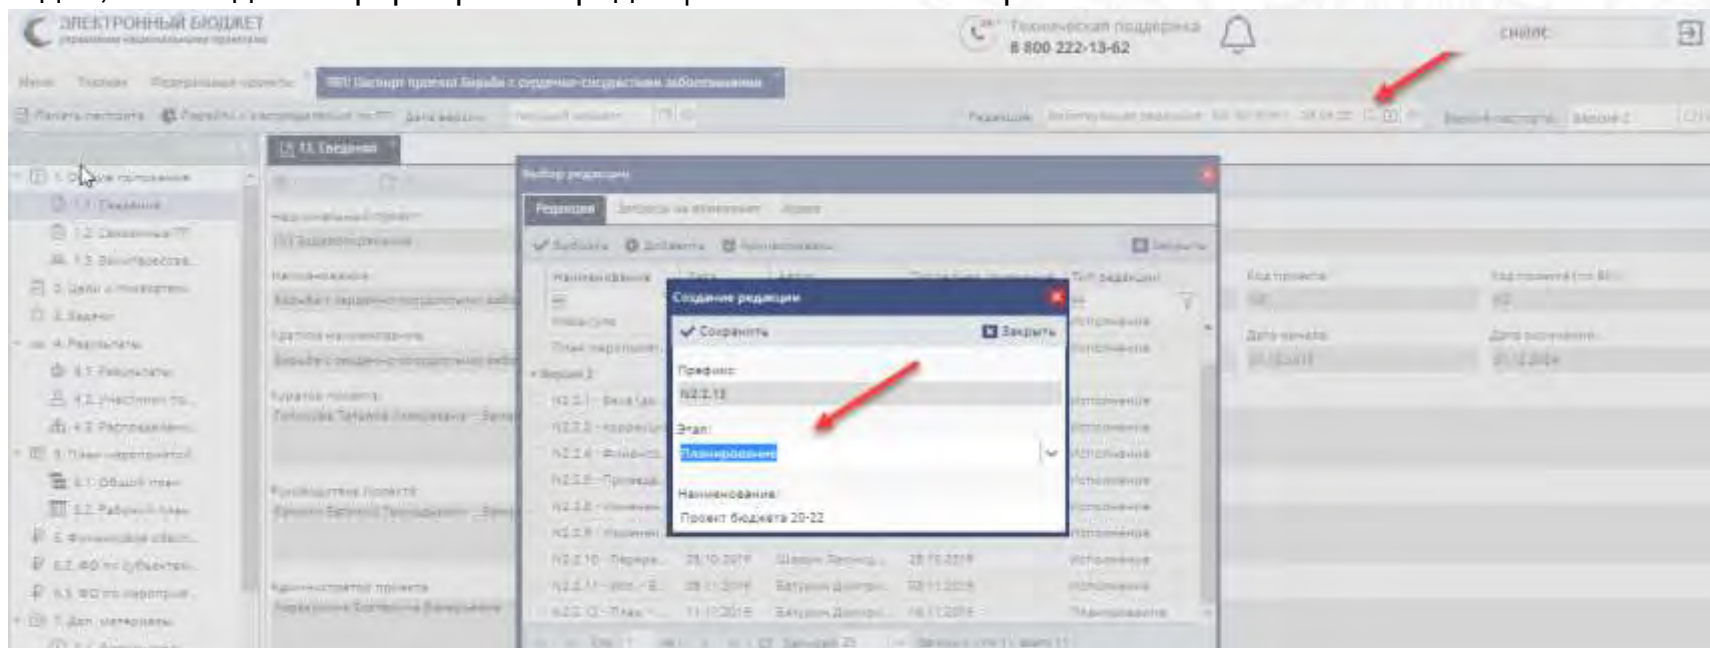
ЭЛЕКТРОННЫЙ БЮДЖЕТ

Техническая поддержка
8 800 222-13-62

СНИЛС

Выбор редакции

Редакция

Выбрать Добавить

Закрыть

Наименование

Тип редакции

Создание редакции

Сохранить

Закрыть

Префикс:

N2.2.12

Этап:

Планирование

Наименование:

Проект бюджета 20-22

Исполнение

Исполнение

Исполнение

Исполнение

Исполнение

Исполнение

Исполнение

Исполнение

Исполнение

Исполнение

Исполнение

Планирование

1.1. Сведения

Код проекта

Дата начала

Дата окончания

Куратор проекта

Руководитель проекта

Администратор проекта

5.1. Общий план

5.2. Рабочий план